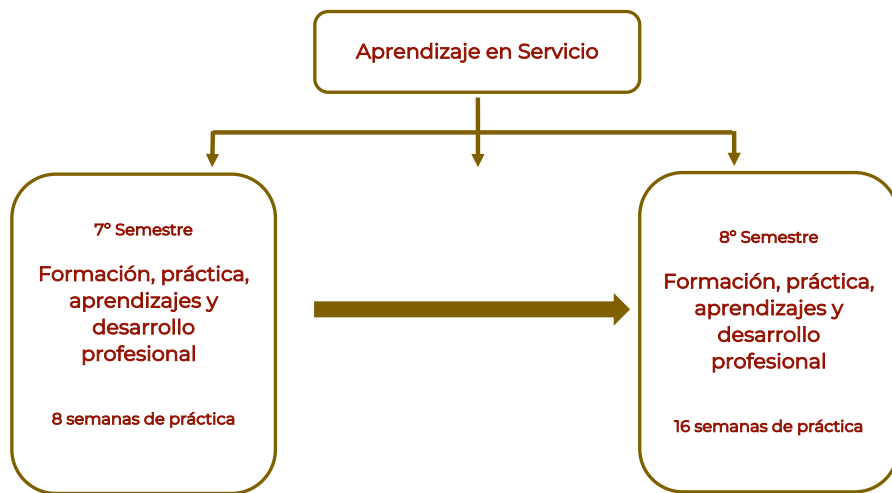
Aprendizaje en Servicio

7° Semestre

Formación, práctica, aprendizajes y desarrollo profesional

8 semanas de práctica

8° Semestre

Formación, práctica, aprendizajes y desarrollo profesional

16 semanas de práctica